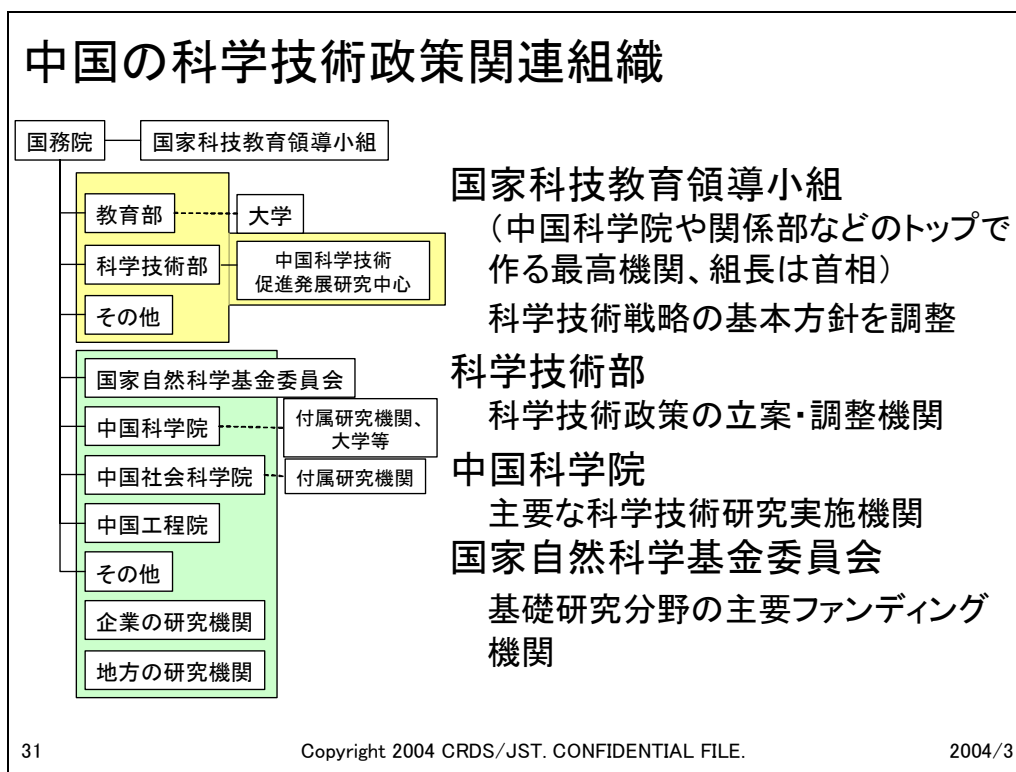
中国の科学技術政策関連組織

国務院
国家科技教育領導小組
教育部
大学
科学技術部
中国科学技術促進発展研究中心
その他
国家自然科学基金委員会
中国科学院
付属研究機関、大学等
中国社会科学院
付属研究機関
中国工程院
その他
企業の研究機関
地方の研究機関

国家科技教育領導小組
（中国科学院や関係部などのトップで作る最高機関、組長は首相）
科学技術戦略の基本方針を調整
科学技術部
科学技術政策の立案・調整機関
中国科学院
主要な科学技術研究実施機関
国家自然科学基金委員会
基礎研究分野の主要ファンディング機関

31
Copyright 2004 CRDS/JST. CONFIDENTIAL FILE.
2004/3